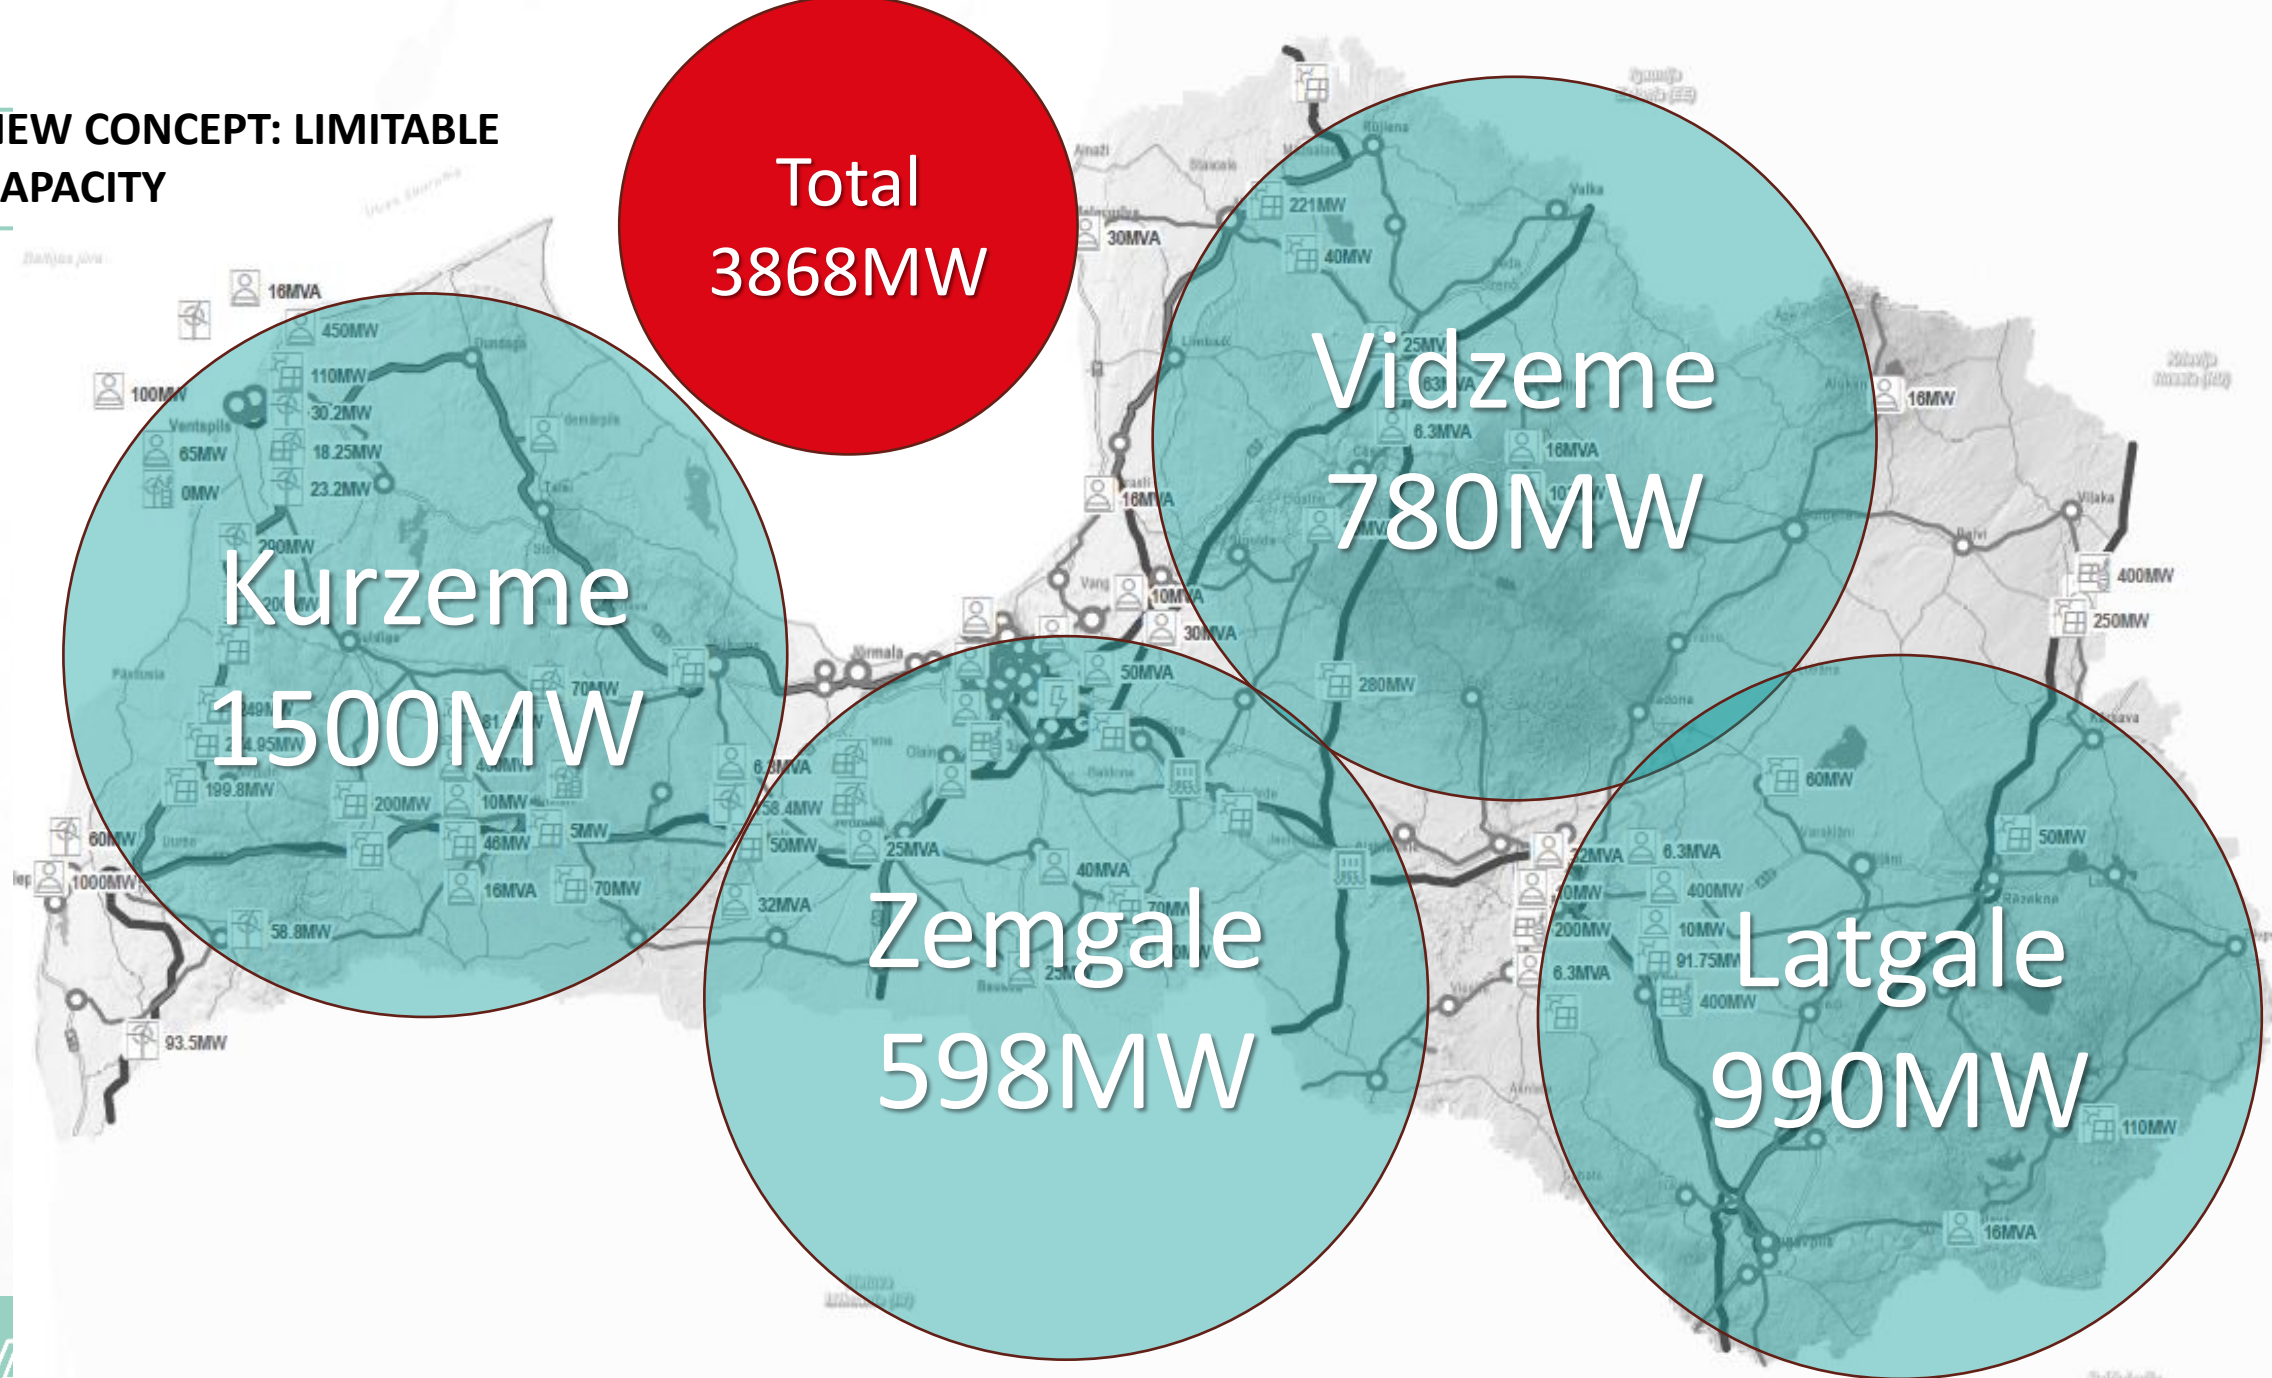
JEW CONCEPT: LIMITABLE APACITY

Total 3868MW

Vidzeme 780MW

Kurzeme 1500MW

Zemgale 598MW

Latgale 990MW

16MVA
450MW
110MW
30.2MW
18.25MW
23.2MW
100MW
65MW
0MW
290MW
70MW
199.8MW
200MW
10MW
5MW
46MW
70MW
16MVA
58.8MW
60MW
1000MW
93.5MW
30MVA
221MW
40MW
25MW
6.3MVA
16MVA
16MVA
10MVA
30MVA
50MVA
280MW
16MW
400MW
250MW
60MW
50MW
6.3MVA
400MW
10MW
91.75MW
400MW
200MW
6.3MVA
110MW
16MVA
6.3MVA
58.4MW
50MW
25MVA
32MVA
40MVA
70MW